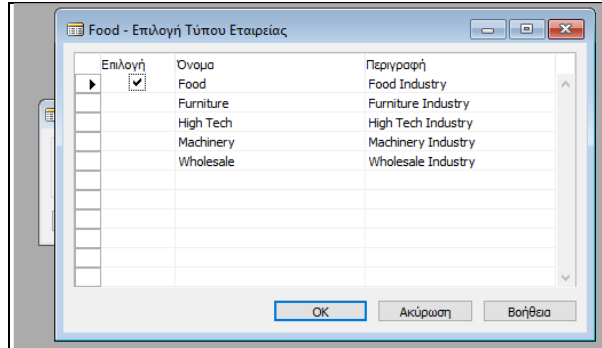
Food - Επιλογή Τύπου Εταιρείας

| Επιλογή | Όνομα | Περιγραφή |
|---|---|---|
| ✔ | Food | Food Industry |
| | Furniture | Furniture Industry |
| | High Tech | High Tech Industry |
| | Machinery | Machinery Industry |
| | Wholesale | Wholesale Industry |

OK Ακύρωση Βοήθεια